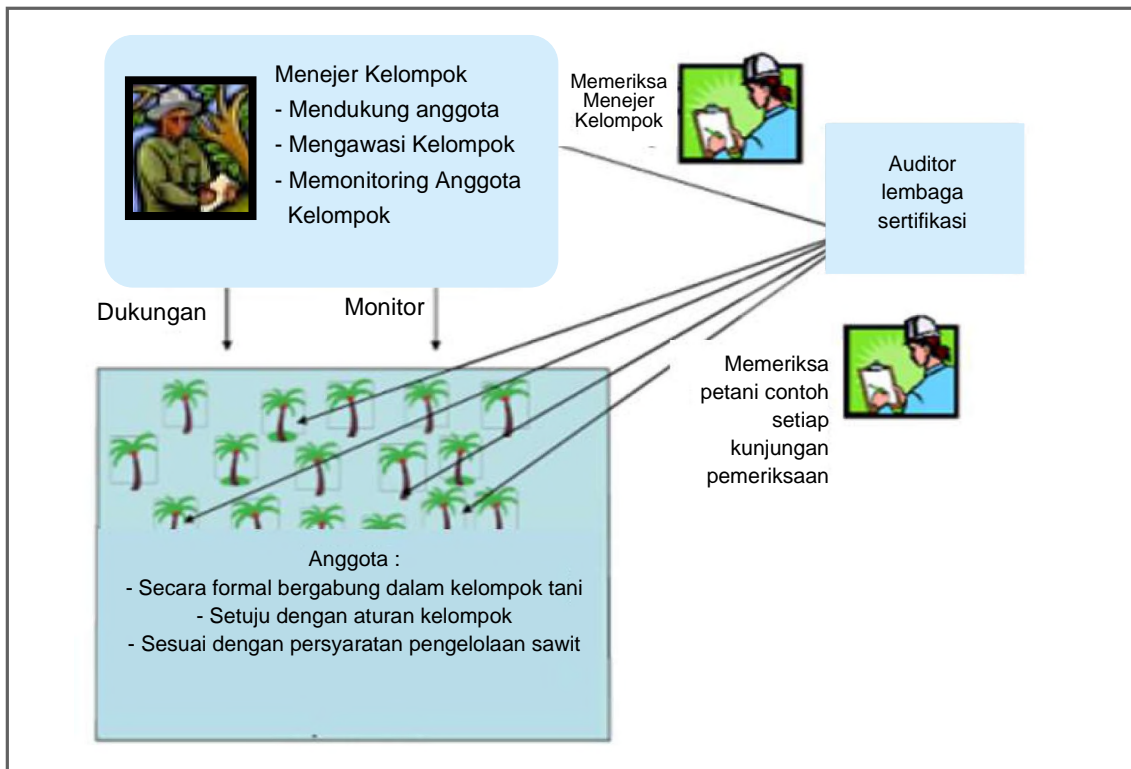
Menejer Kelompok
- Mendukung anggota
- Mengawasi Kelompok
- Memonitoring Anggota Kelompok

Memeriksa Menejer Kelompok

Auditor lembaga sertifikasi

Dukungan

Monitor

Memeriksa petani contoh setiap kunjungan pemeriksaan

Anggota :
- Secara formal bergabung dalam kelompok tani
- Setuju dengan aturan kelompok
- Sesuai dengan persyaratan pengelolaan sawit